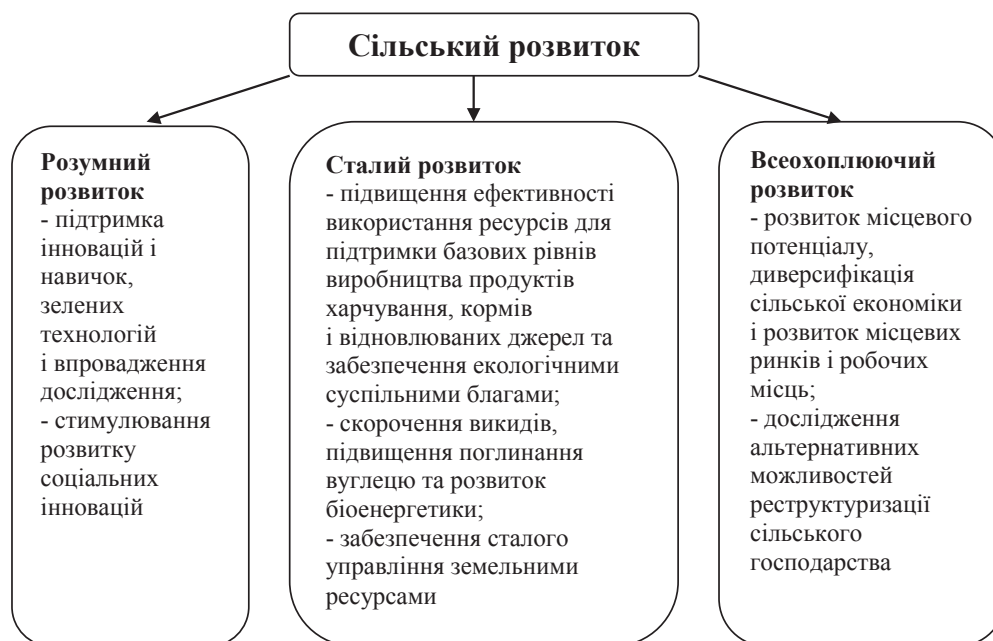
Сільський розвиток

Розумний розвиток
- підтримка інновацій і навичок, зелених технологій і впровадження дослідження;
- стимулювання розвитку соціальних інновацій

Сталий розвиток
- підвищення ефективності використання ресурсів для підтримки базових рівнів виробництва продуктів харчування, кормів і відновлюваних джерел та забезпечення екологічними суспільними благами;
- скорочення викидів, підвищення поглинання вуглецю та розвиток біоенергетики;
- забезпечення сталого управління земельними ресурсами

Всеохоплюючий розвиток
- розвиток місцевого потенціалу, диверсифікація сільської економіки і розвиток місцевих ринків і робочих місць;
- дослідження альтернативних можливостей реструктуризації сільського господарства